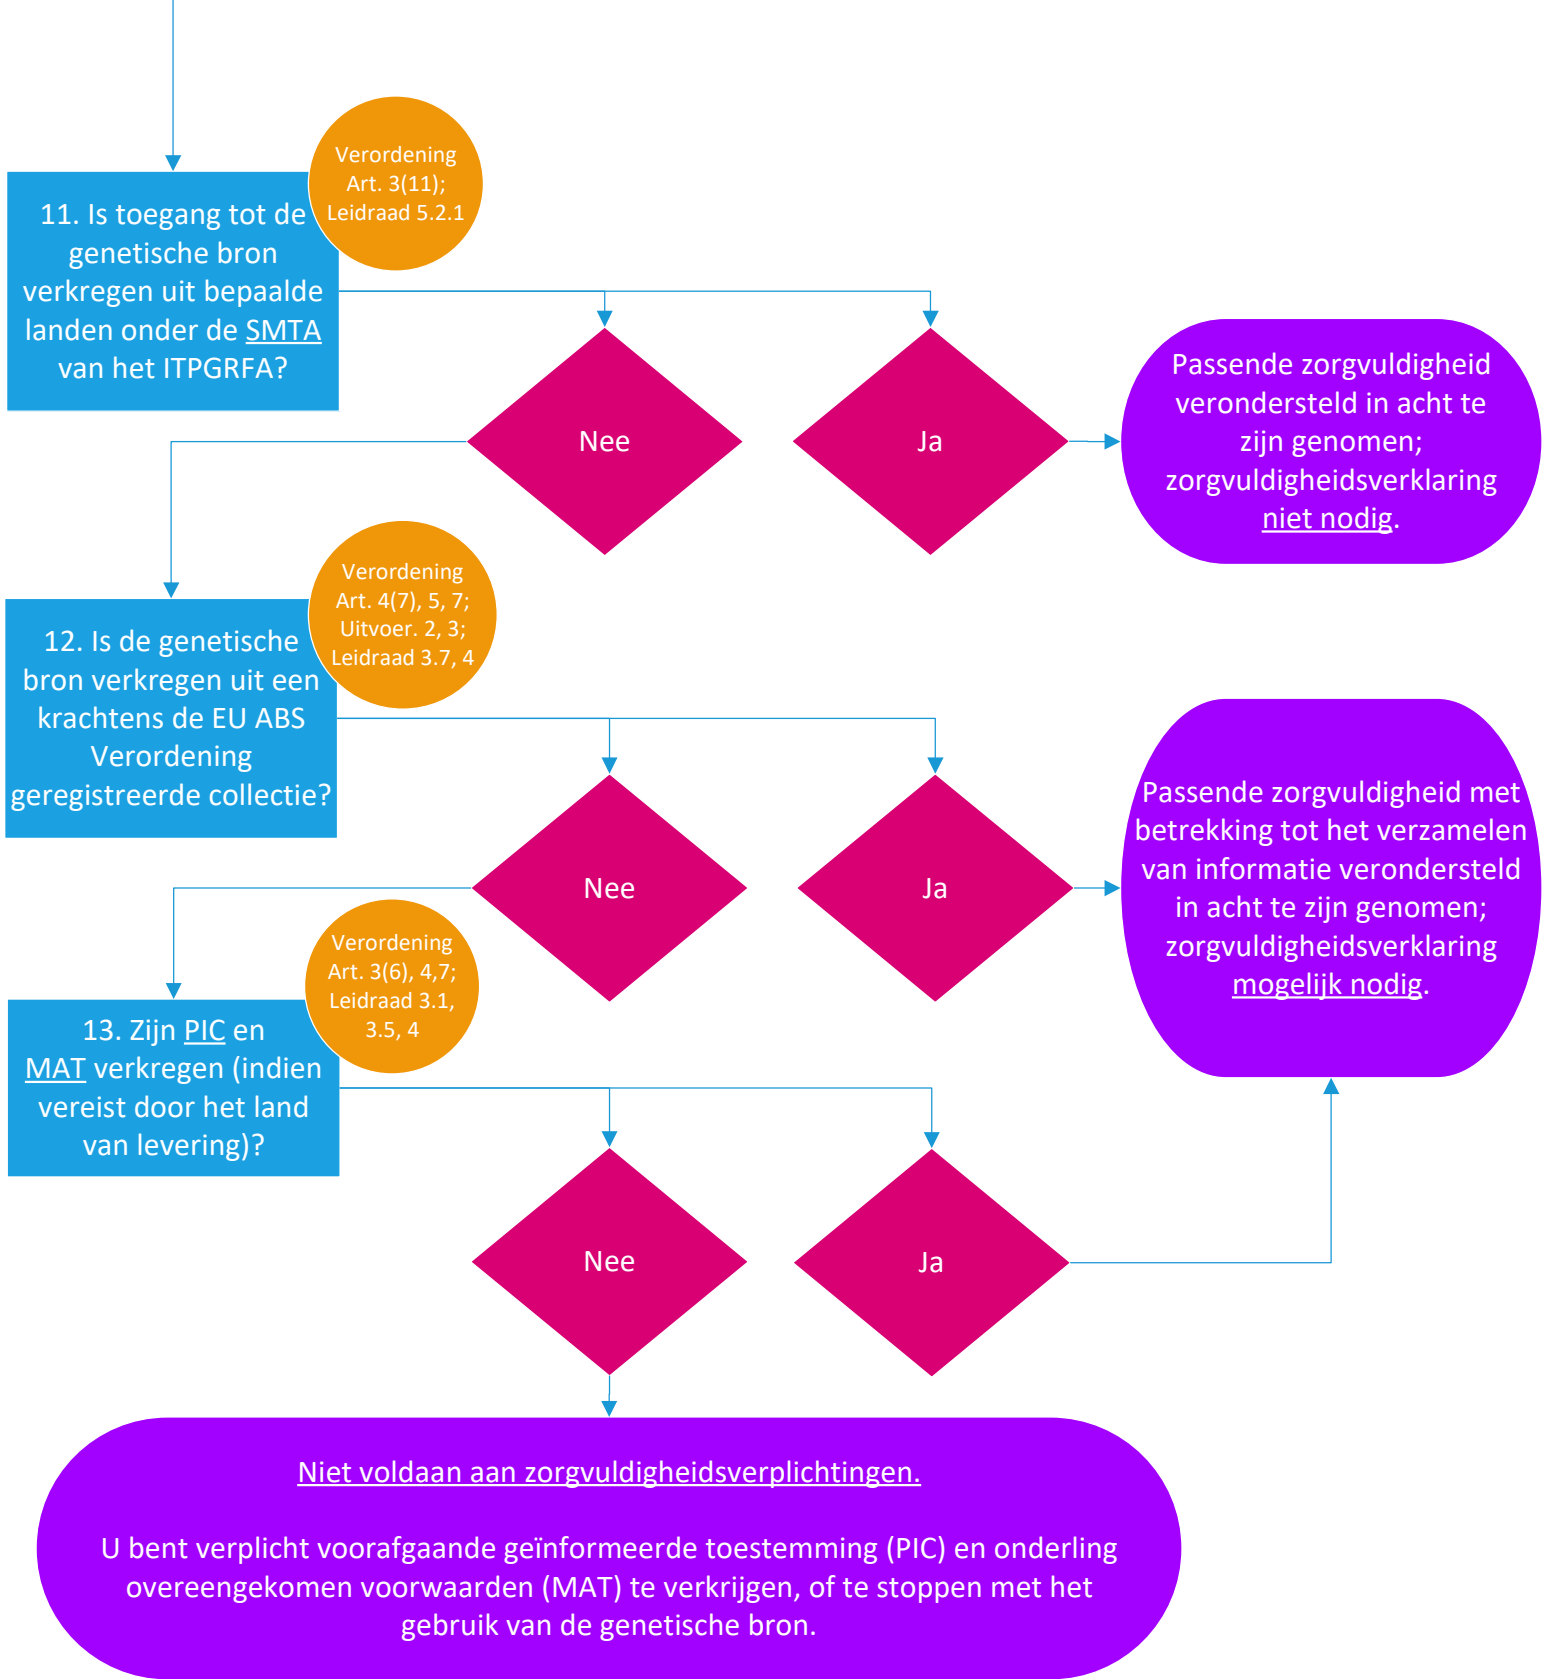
11. Is toegang tot de genetische bron verkregen uit bepaalde landen onder de SMTA van het ITPGRFA?

Verordening Art. 3(11); Leidraad 5.2.1

Nee

Ja

Passende zorgvuldigheid verondersteld in acht te zijn genomen; zorgvuldigheidsverklaring niet nodig.

12. Is de genetische bron verkregen uit een krachtens de EU ABS Verordening geregistreerde collectie?

Verordening Art. 4(7), 5, 7; Uitvoer. 2, 3; Leidraad 3.7, 4

Nee

Ja

Passende zorgvuldigheid met betrekking tot het verzamelen van informatie verondersteld in acht te zijn genomen; zorgvuldigheidsverklaring mogelijk nodig.

13. Zijn PIC en MAT verkregen (indien vereist door het land van levering)?

Verordening Art. 3(6), 4,7; Leidraad 3.1, 3.5, 4

Nee

Ja

Niet voldaan aan zorgvuldigheidsverplichtingen.

U bent verplicht voorafgaande geïnformeerde toestemming (PIC) en onderling overeengekomen voorwaarden (MAT) te verkrijgen, of te stoppen met het gebruik van de genetische bron.